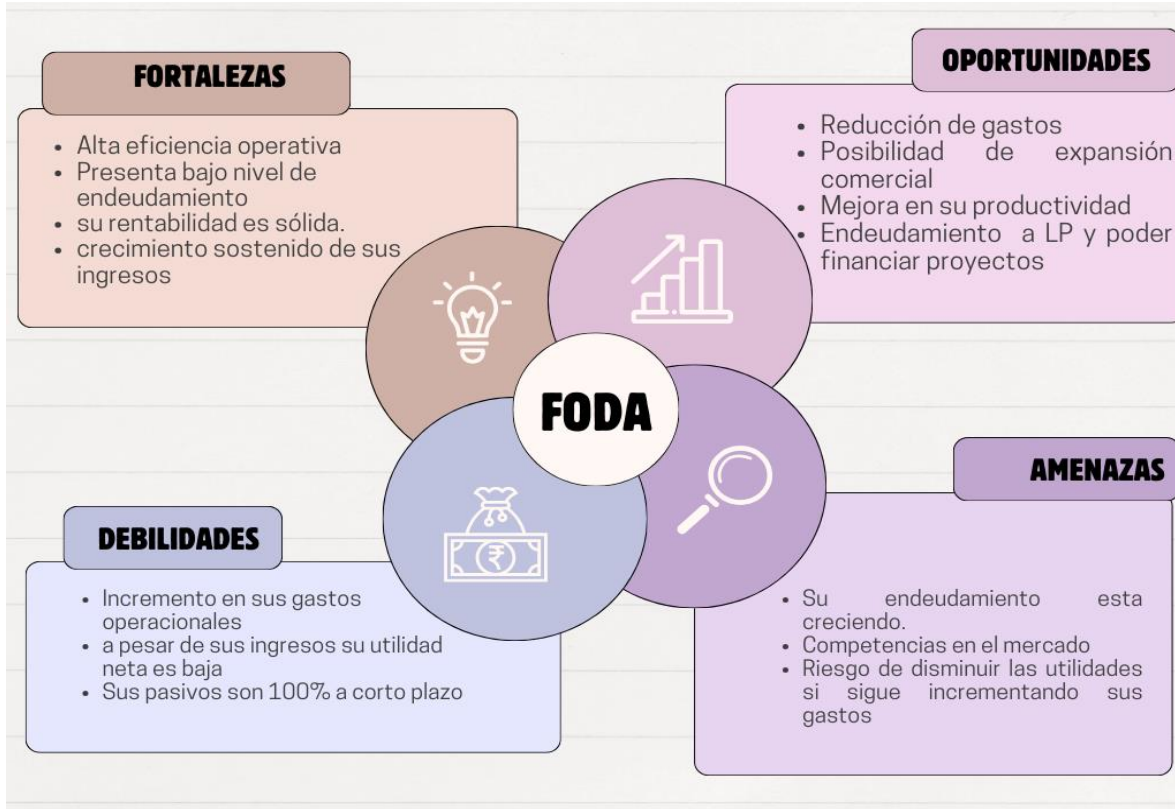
FORTALEZAS

- Alta eficiencia operativa
- Presenta bajo nivel de endeudamiento
- su rentabilidad es sólida.
- crecimiento sostenido de sus ingresos

OPORTUNIDADES

- Reducción de gastos
- Posibilidad de expansión comercial
- Mejora en su productividad
- Endeudamiento a LP y poder financiar proyectos

FODA

DEBILIDADES

- Incremento en sus gastos operacionales
- a pesar de sus ingresos su utilidad neta es baja
- Sus pasivos son 100% a corto plazo

AMENAZAS

- Su endeudamiento esta creciendo.
- Competencias en el mercado
- Riesgo de disminuir las utilidades si sigue incrementando sus gastos